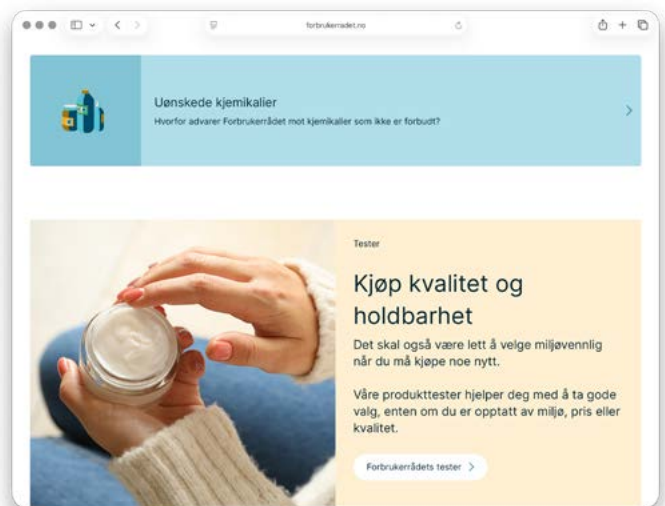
forbrukerradet.no

Uønskede kjemikalier
Hvorfor advarer Forbrukerrådet mot kjemikalier som ikke er forbudt?

Tester

Kjøp kvalitet og holdbarhet

Det skal også være lett å velge miljøvennlig når du må kjøpe noe nytt.

Våre produkttester hjelper deg med å ta gode valg, enten om du er opptatt av miljø, pris eller kvalitet.

Forbrukerrådets tester